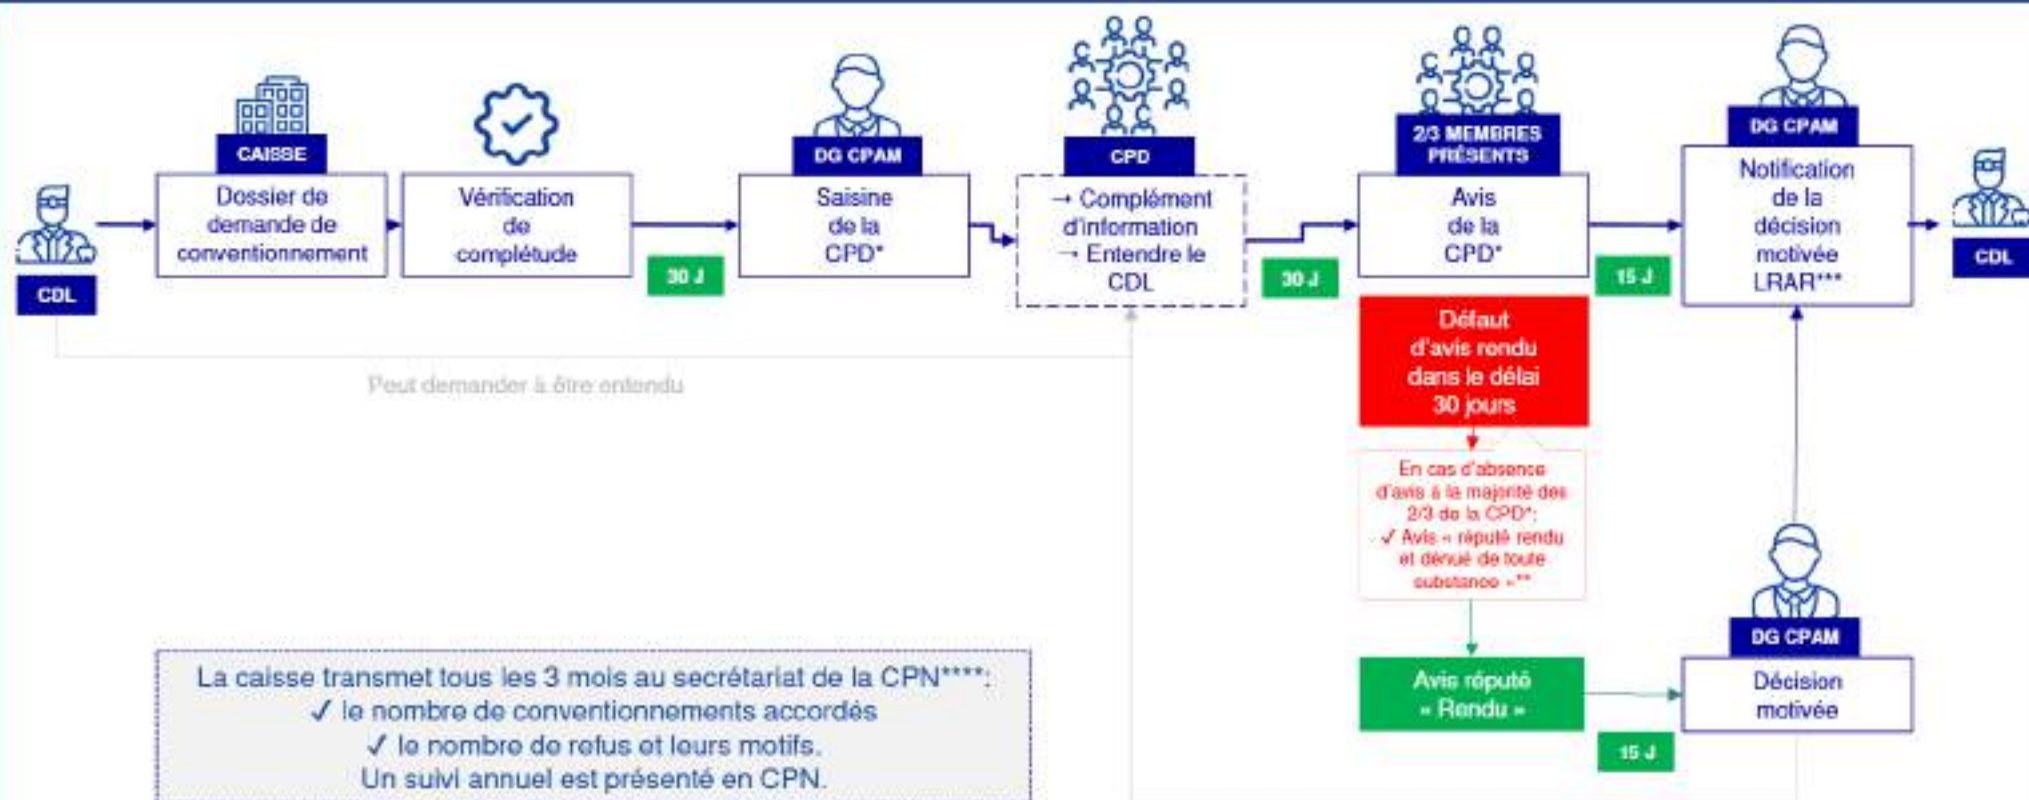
CDL

CAISSE
Dossier de demande de conventionnement

Vérification de complétude

30 J

DG CPAM
Saisine de la CPD*

CPD
→ Complément d'information
→ Entendre le CDL

30 J

2/3 MEMBRES PRÉSENTS
Avis de la CPD*

15 J

DG CPAM
Notification de la décision motivée LRAR***

CDL

Peut demander à être entendu

Défaut d'avis rendu dans le délai 30 jours

En cas d'absence d'avis à la majorité des 2/3 de la CPD*:
✓ Avis « réputé rendu et dénué de toute substance »**

Avis réputé « Rendu »

15 J

DG CPAM
Décision motivée

La caisse transmet tous les 3 mois au secrétariat de la CPN****:
✓ le nombre de conventionnements accordés
✓ le nombre de refus et leurs motifs.
Un suivi annuel est présenté en CPN.